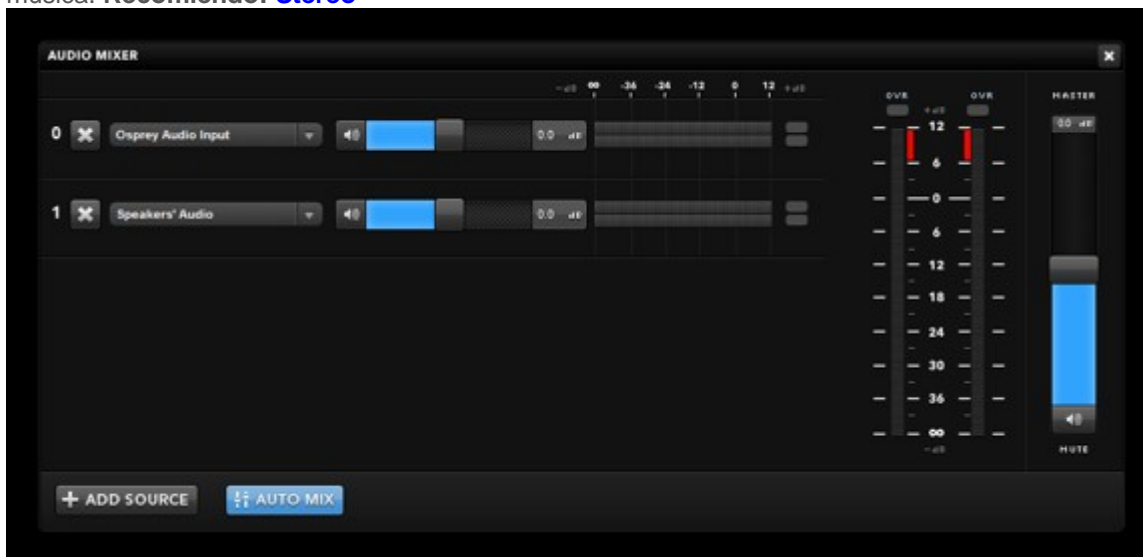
musical. **Recomiendo: Stereo**

AUDIO MIXER

-dB ∞ -36 -24 -12 0 12 +dB

0 Osprey Audio Input 0.0 dB

1 Speakers' Audio 0.0 dB

OVR +dB OVR

12
6
0
6
12
18
24
30
36
∞
-dB

MASTER
0.0 dB

MUTE

+ ADD SOURCE

AUTO MIX